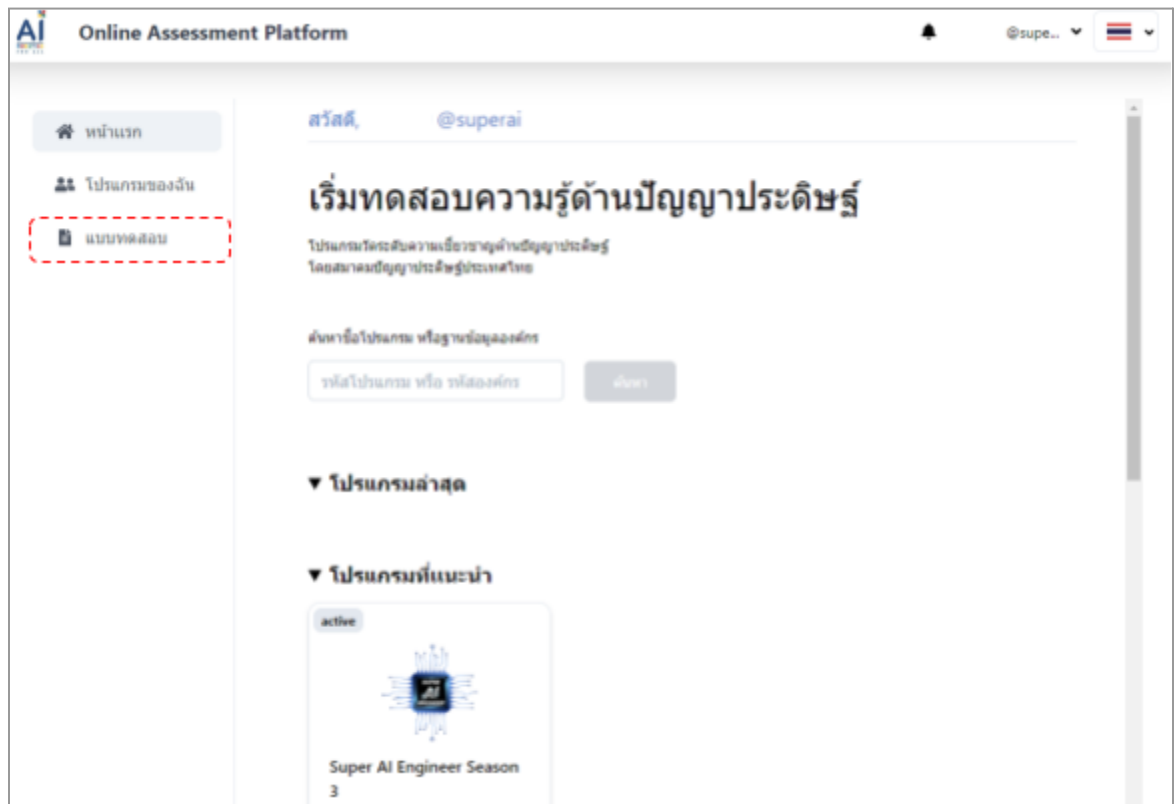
AI

Online Assessment Platform

@supe...

หน้าแรก

โปรแกรมของฉัน

แบบทดสอบ

สวัสดี, @superai

เริ่มทดสอบความรู้ด้านปัญญาประดิษฐ์

โปรแกรมวัดระดับความเชี่ยวชาญด้านปัญญาประดิษฐ์
โดยสมาคมปัญญาประดิษฐ์ประเทศไทย

ค้นหาชื่อโปรแกรม หรือฐานข้อมูลองค์กร

รหัสโปรแกรม หรือ รหัสองค์กร

ค้นหา

▼ โปรแกรมล่าสุด

▼ โปรแกรมที่แนะนำ

active

Super AI Engineer Season 3